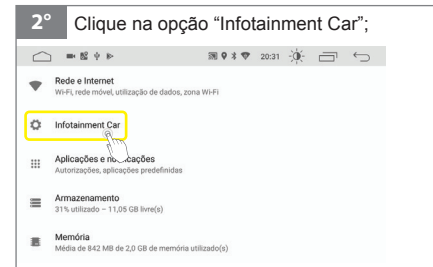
2° Clique na opção "Infotainment Car";

20:31

Rede e Internet
Wi-Fi, rede móvel, utilização de dados, zona Wi-Fi

Infotainment Car

Aplicações e no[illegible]cações
Autorizações, aplicações predefinidas

Armazenamento
31% utilizado – 11,05 GB livre(s)

Memória
Média de 842 MB de 2,0 GB de memória utilizado(s)